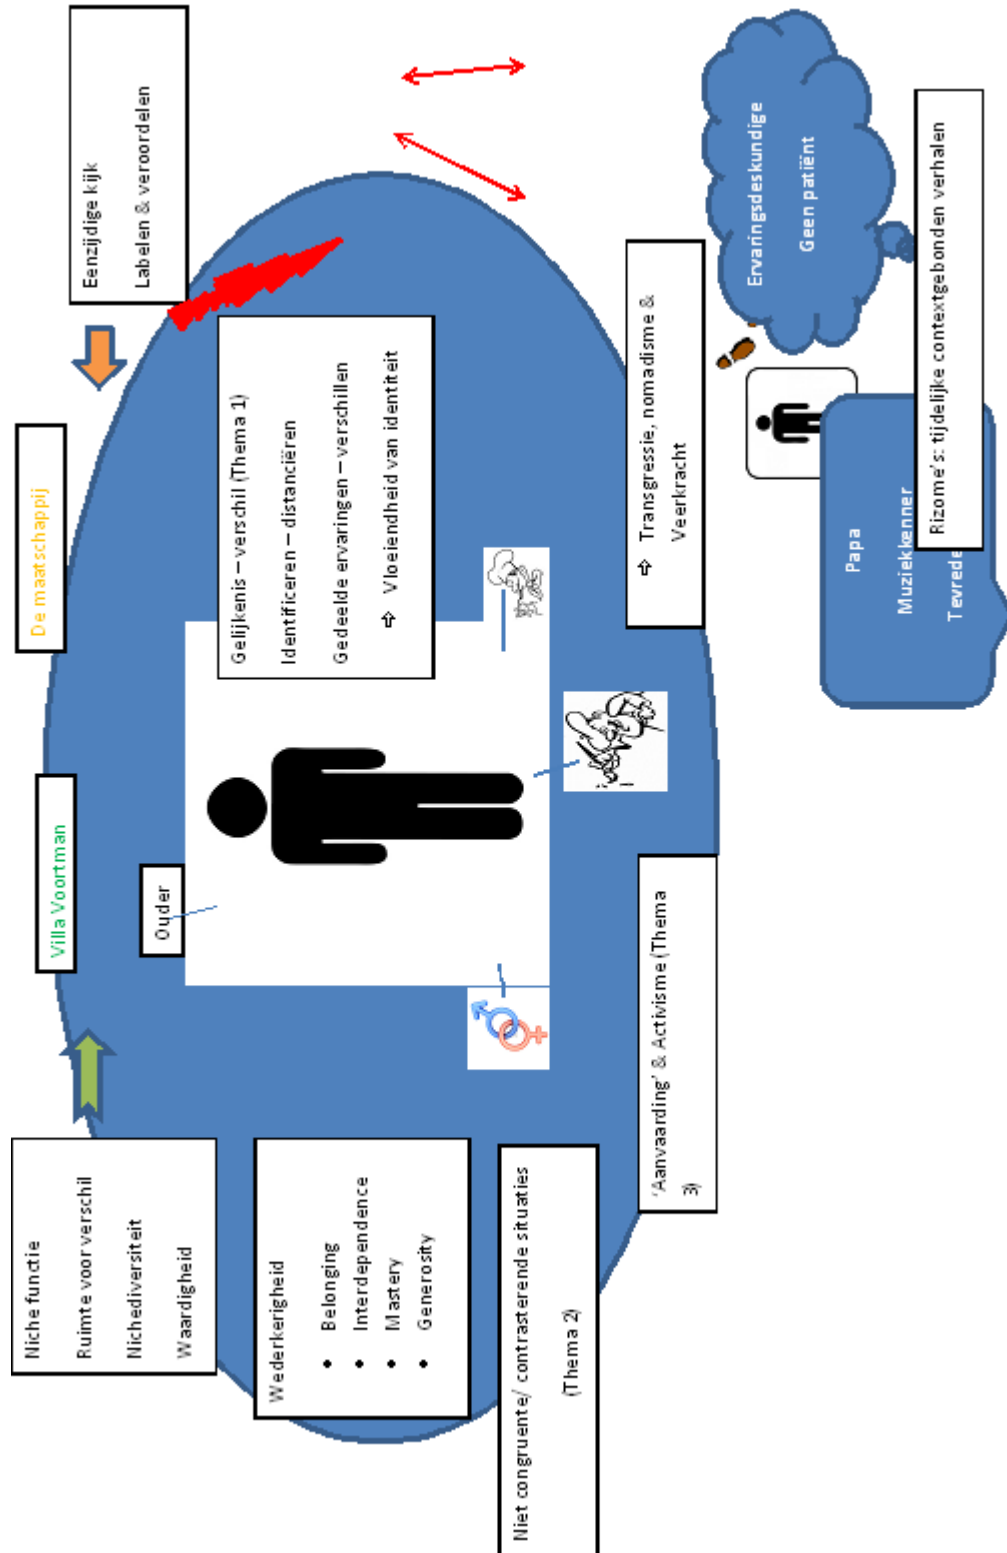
Eenzijdige kijk
Labelen & veroordelen

De maatschappij

Villa Voortman

Ouder

Gelijkenis – verschil (Thema 1)
Identificeren – distanciëren
Gedeelde ervaringen – verschillen
⇧ Vloeiendheid van identiteit

⇧ Transgressie, nomadisme & Veerkracht

Ervaringsdeskundige
Geen patiënt

Rizome's: tijdelijke contextgebonden verhalen

Papa
Muziekkenner
Tevrede

'Aanvaarding' & Activisme (Thema 3)

Niche functie
Ruimte voor verschil
Nichediversiteit
Waardigheid

Wederkerigheid
• Belonging
• Interdependence
• Mastery
• Generosity

Niet congruente/ contrasterende situaties
(Thema 2)